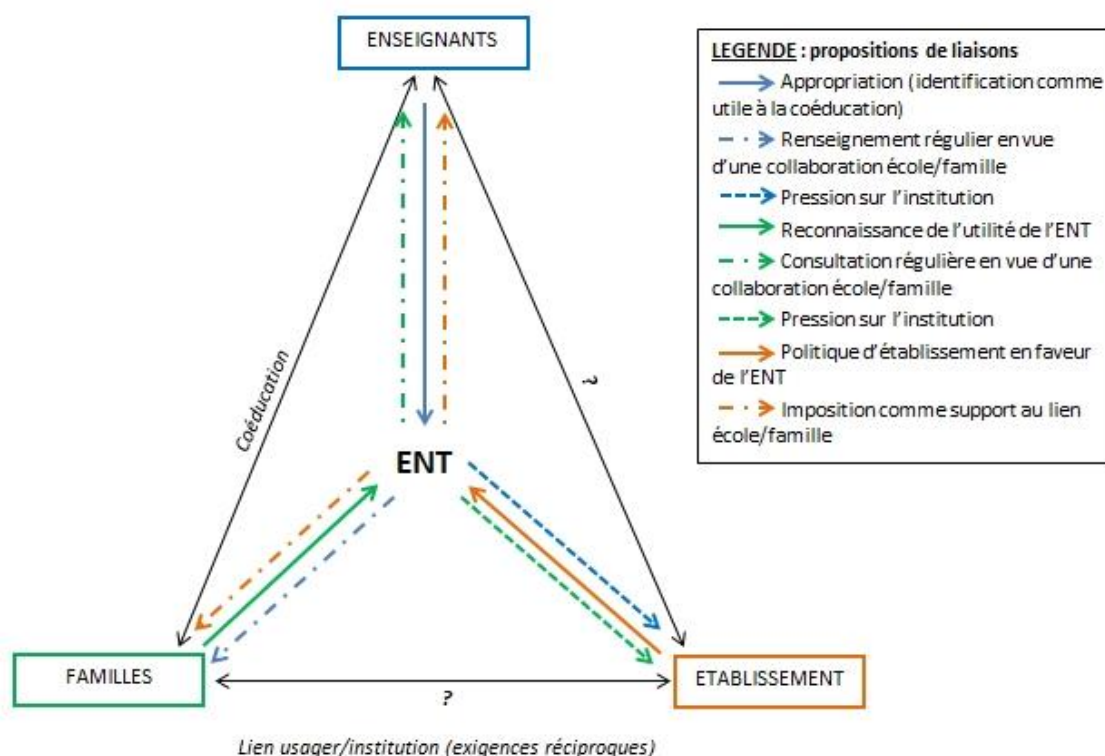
ENSEIGNANTS

LEGENDE : propositions de liaisons

Appropriation (identification comme utile à la coéducation)

Renseignement régulier en vue d'une collaboration école/famille

Pression sur l'institution

Reconnaissance de l'utilité de l'ENT

Consultation régulière en vue d'une collaboration école/famille

Pression sur l'institution

Politique d'établissement en faveur de l'ENT

Imposition comme support au lien école/famille

Coéducation

?

ENT

FAMILLES

?

ETABLISSEMENT

Lien usager/institution (exigences réciproques)